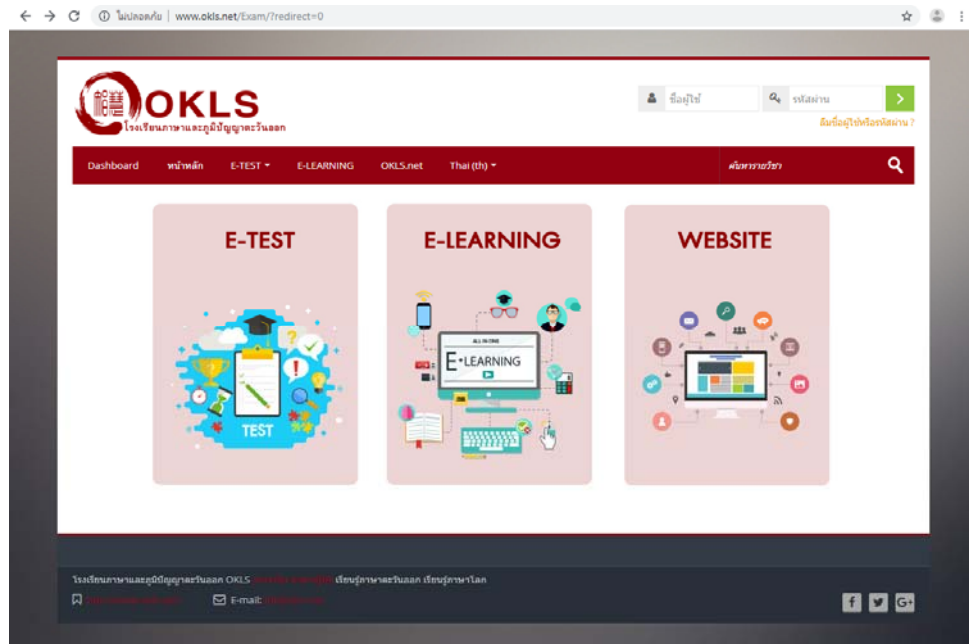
ไม่ปลอดภัย | www.okls.net/Exam/?redirect=0

OKLS
โรงเรียนภาษาและภูมิปัญญาตะวันออก

ชื่อผู้ใช้
รหัสผ่าน
ลืมชื่อผู้ใช้หรือรหัสผ่าน ?

Dashboard หน้าหลัก E-TEST E-LEARNING OKLS.net Thai (th)
ค้นหารายวิชา

E-TEST
TEST

E-LEARNING
ALL IN ONE
E-LEARNING

WEBSITE

โรงเรียนภาษาและภูมิปัญญาตะวันออก OKLS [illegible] เรียนรู้ภาษาตะวันออก เรียนรู้ภาษาโลก
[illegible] E-mail: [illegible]